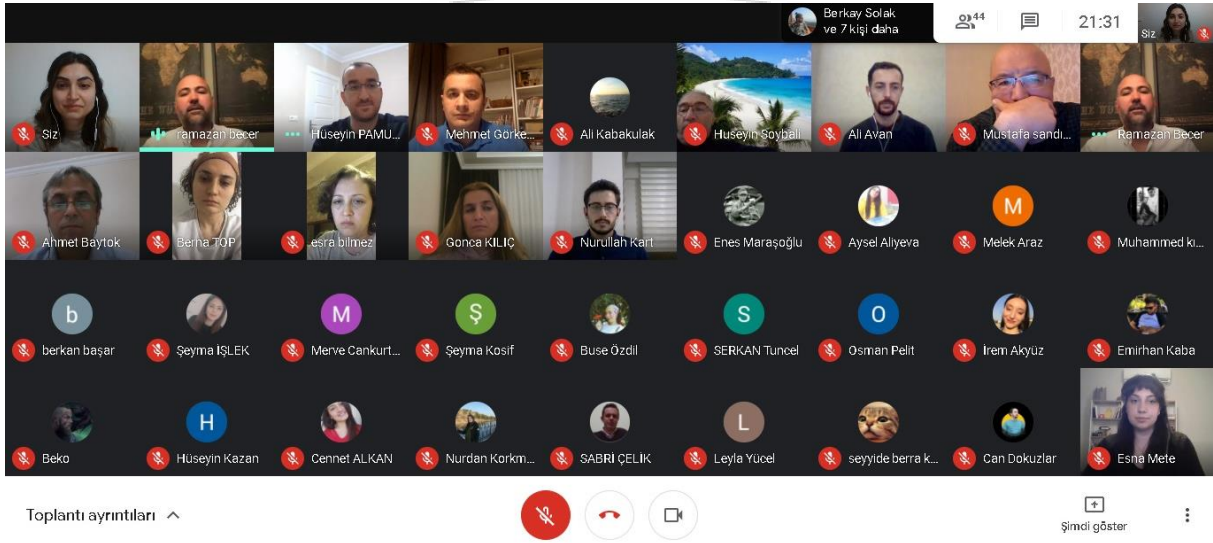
Berkay Solak ve 7 kişi daha

44

21:31

Siz

Siz

ramazan becer

Hüseyin PAMU...

Mehmet Görke...

Ali Kabakulak

Hüseyin Soybali

Ali Avan

Mustafa sandı...

Ramazan Becer

Ahmet Baytok

Berna TOP

esra bilmez

Gonca KILIÇ

Nurullah Kart

Enes Maraşoğlu

Aysel Aliyeva

M

Melek Araz

Muhammed kı...

b

berkan başar

Şeyma IŞLEK

M

Merve Cankurt...

Ş

Şeyma Kosif

Buse Özdil

S

SERKAN Tuncel

O

Osman Pelit

İrem Akyüz

Emirhan Kaba

Beko

H

Hüseyin Kazan

Cennet ALKAN

Nurdan Korkm...

SABRİ ÇELİK

L

Leyla Yücel

seyyide berra k...

Can Dokuzlar

Esna Mete

Toplantı ayrıntıları

Şimdi göster